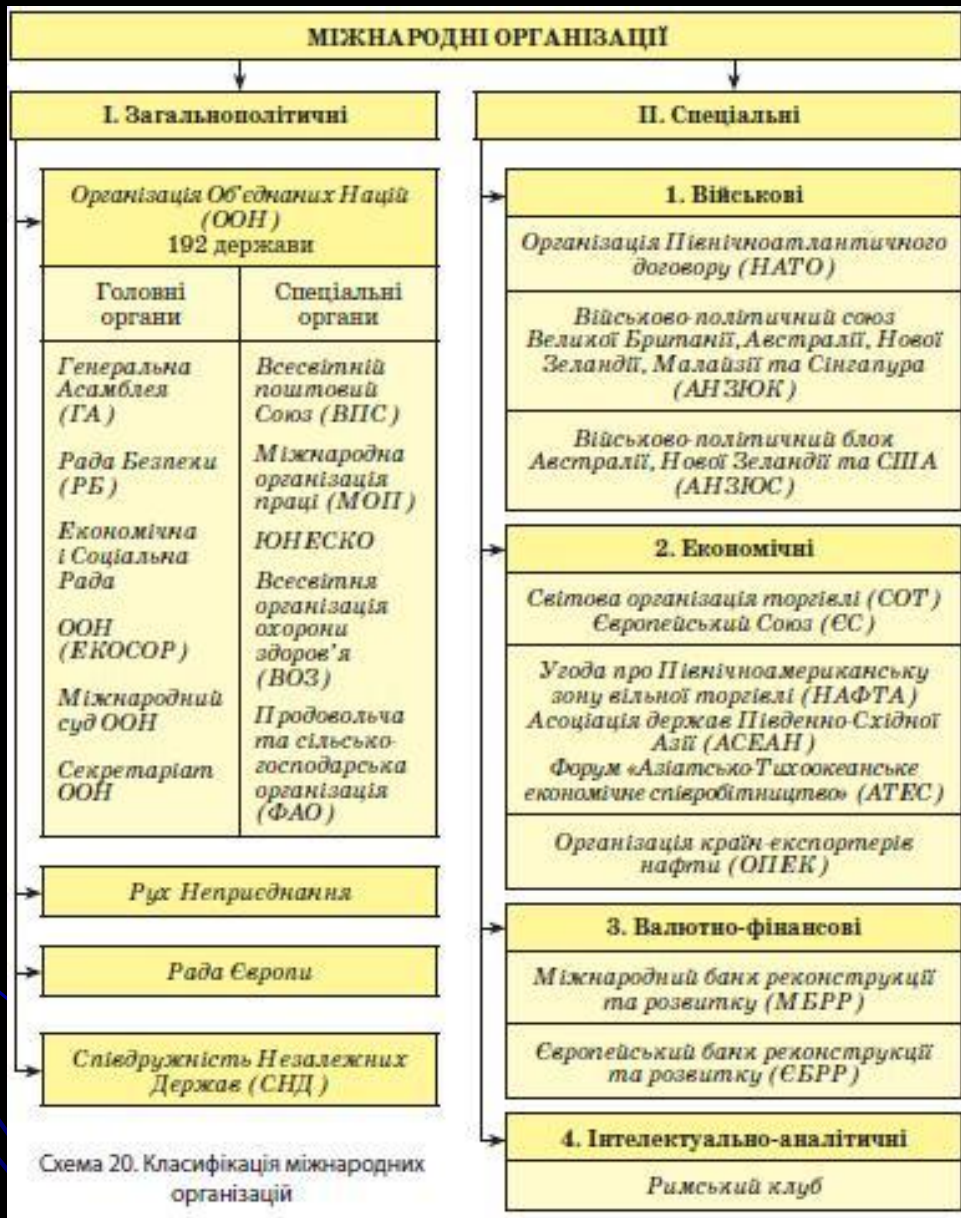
МІЖНАРОДНІ ОРГАНІЗАЦІЇ

І. Загальнополітичні

Організація Об'єднаних Націй (ООН)
192 держави

| Головні органи | Спеціальні органи |
|---|---|
| Генеральна Асамблея (ГА) | Всесвітній поштовий Союз (ВПС) |
| Рада Безпеки (РБ) | Міжнародна організація праці (МОП) |
| Економічна і Соціальна Рада ООН (ЕКОСОР) | ЮНЕСКО |
| Міжнародний суд ООН | Всесвітня організація охорони здоров'я (ВОЗ) |
| Секретаріат ООН | Продовольча та сільськогосподарська організація (ФАО) |

Рух Неприєднання

Рада Європи

Співдружність Незалежних Держав (СНД)

Схема 20. Класифікація міжнародних організацій

ІІ. Спеціальні

1. Військові

Організація Північноатлантичного договору (НАТО)

Військово-політичний союз Великої Британії, Австралії, Нової Зеландії, Малайзії та Сінгапура (АНЗЮК)

Військово-політичний блок Австралії, Нової Зеландії та США (АНЗЮС)

2. Економічні

Світова організація торгівлі (СОТ)
Європейський Союз (ЄС)

Угода про Північноамериканську зону вільної торгівлі (НАФТА)
Асоціація держав Південно-Східної Азії (АСЕАН)
Форум «Азіатсько-Тихоокеанське економічне співробітництво» (АТЕС)

Організація країн-експортерів нафти (ОПЕК)

3. Валютно-фінансові

Міжнародний банк реконструкції та розвитку (МБРР)

Європейський банк реконструкції та розвитку (ЄБРР)

4. Інтелектуально-аналітичні

Римський клуб